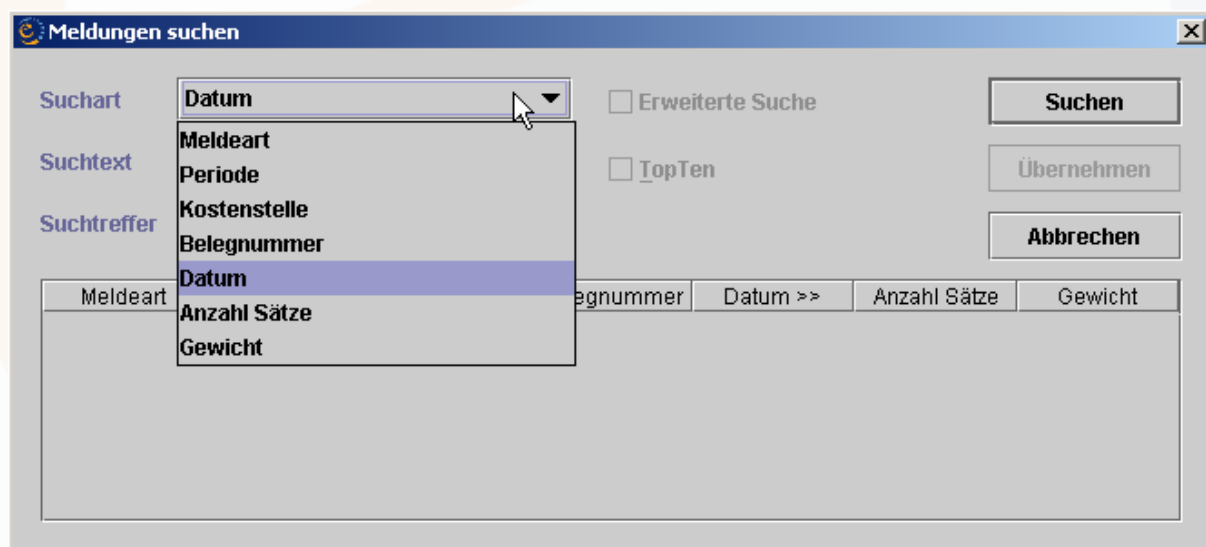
Meldungen suchen

Suchart
Datum
Meldeart
Periode
Kostenstelle
Belegnummer
Datum
Anzahl Sätze
Gewicht

Erweiterte Suche

Suchen

Suchtext

TopTen

Übernehmen

Suchtreffer

Abbrechen

| Meldeart | | egnummer | Datum >> | Anzahl Sätze | Gewicht |
|---|---|---|---|---|---|